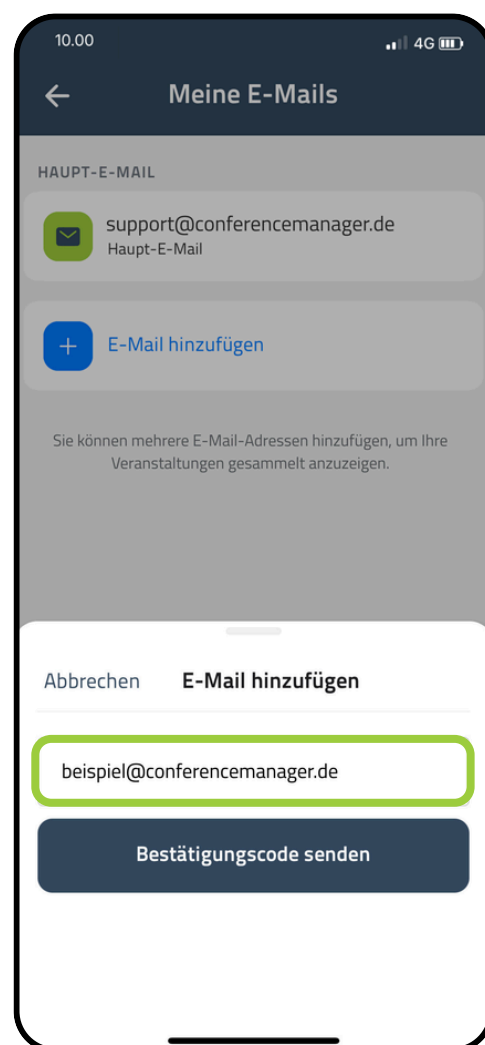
10.00

4G

Meine E-Mails

HAUPT-E-MAIL

support@conferencemanager.de
Haupt-E-Mail

E-Mail hinzufügen

Sie können mehrere E-Mail-Adressen hinzufügen, um Ihre Veranstaltungen gesammelt anzuzeigen.

Abbrechen

E-Mail hinzufügen

beispiel@conferencemanager.de

Bestätigungscode senden